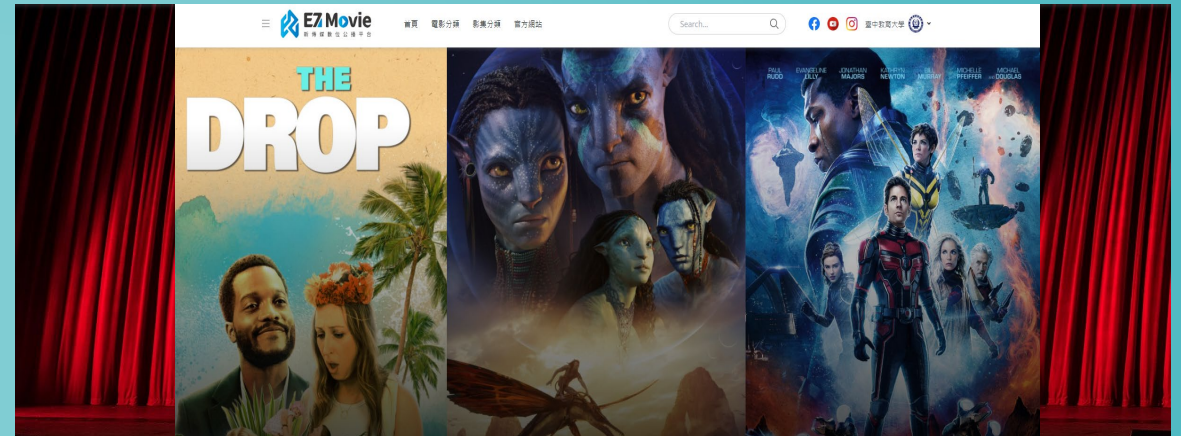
EZ Movie
影視媒體數位公播平台

首頁 電影分類 影集分類 官方網站

Search...

臺中教育大學

THE DROP

PAUL RUDD EVANGELINE LILLY JONATHAN MAJORS KATHRYN NEWTON BILL MURRAY MICHELLE PFEIFFER MICHAEL DOUGLAS